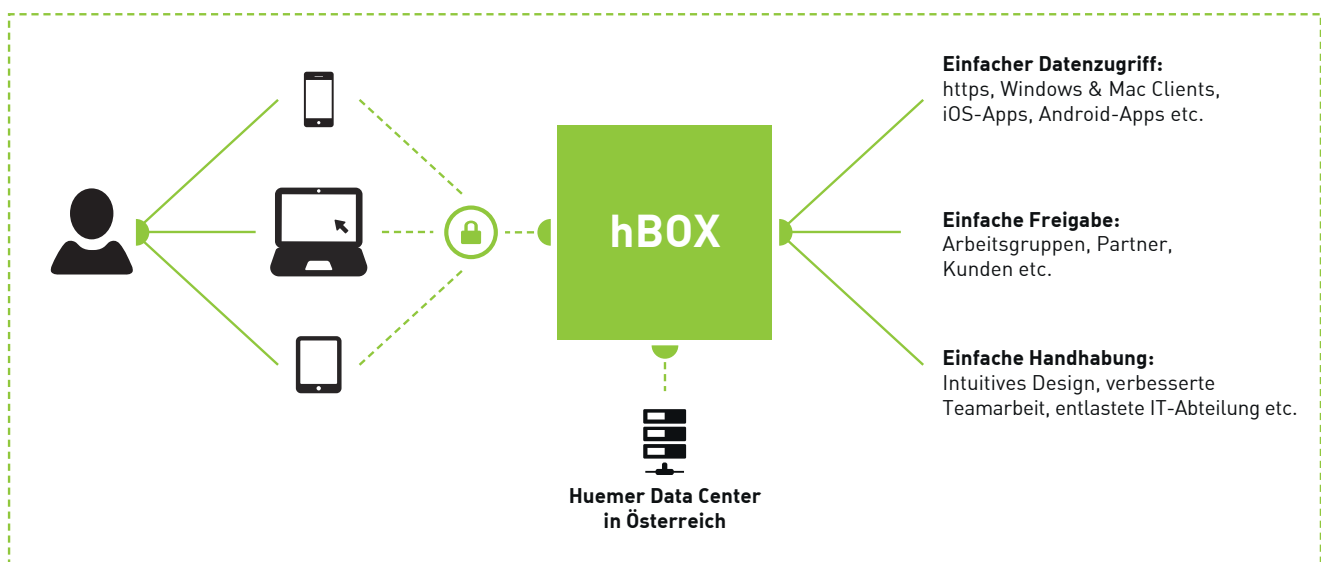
hBOX

Huemer Data Center in Österreich

Einfacher Datenzugriff:
https, Windows & Mac Clients, iOS-Apps, Android-Apps etc.

Einfache Freigabe:
Arbeitsgruppen, Partner, Kunden etc.

Einfache Handhabung:
Intuitives Design, verbesserte Teamarbeit, entlastete IT-Abteilung etc.